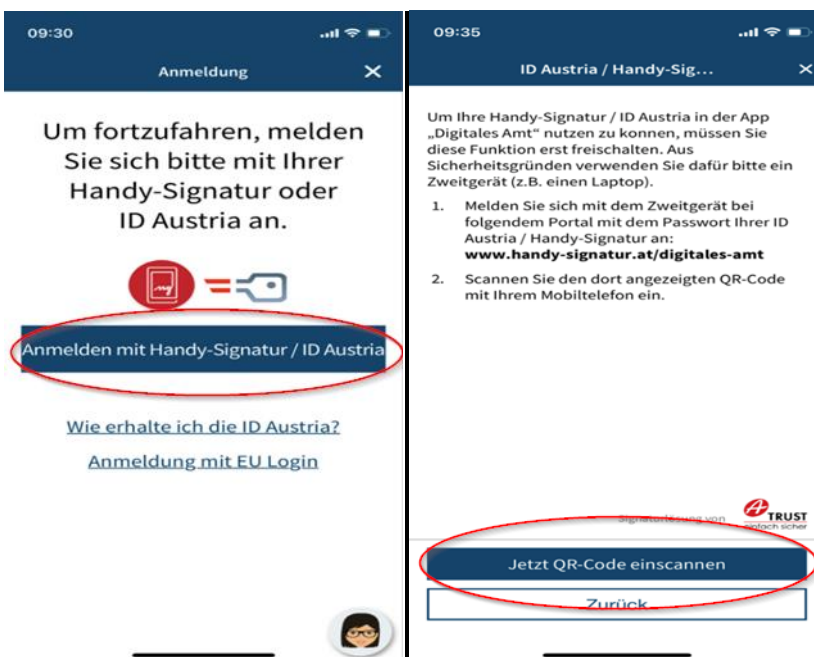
09:30

Anmeldung

Um fortzufahren, melden Sie sich bitte mit Ihrer Handy-Signatur oder ID Austria an.

Anmelden mit Handy-Signatur / ID Austria

Wie erhalte ich die ID Austria?

Anmeldung mit EU Login

09:35

ID Austria / Handy-Sig...

Um Ihre Handy-Signatur / ID Austria in der App „Digitales Amt" nutzen zu konnen, müssen Sie diese Funktion erst freischalten. Aus Sicherheitsgründen verwenden Sie dafür bitte ein Zweitgerät (z.B. einen Laptop).

1. Melden Sie sich mit dem Zweitgerät bei folgendem Portal mit dem Passwort Ihrer ID Austria / Handy-Signatur an: **www.handy-signatur.at/digitales-amt**

2. Scannen Sie den dort angezeigten QR-Code mit Ihrem Mobiltelefon ein.

Signaturlösung von TRUST einfach sicher

Jetzt QR-Code einscannen

Zurück